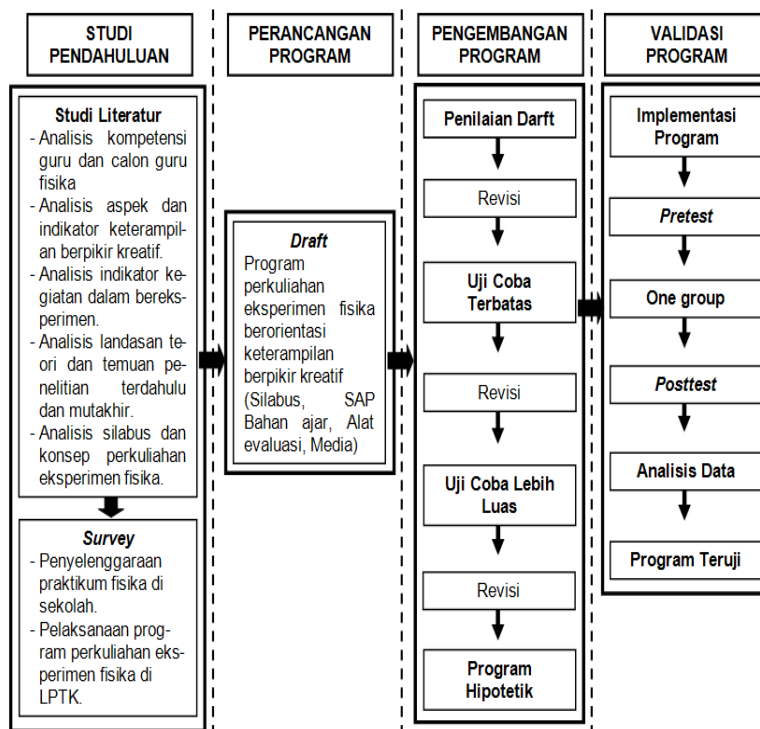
STUDI PENDAHULUAN

Studi Literatur
- Analisis kompetensi guru dan calon guru fisika
- Analisis aspek dan indikator keterampilan berpikir kreatif.
- Analisis indikator kegiatan dalam bereksperimen.
- Analisis landasan teori dan temuan penelitian terdahulu dan mutakhir.
- Analisis silabus dan konsep perkuliahan eksperimen fisika.

Survey
- Penyelenggaraan praktikum fisika di sekolah.
- Pelaksanaan program perkuliahan eksperimen fisika di LPTK.

PERANCANGAN PROGRAM

Draft
Program perkuliahan eksperimen fisika berorientasi keterampilan berpikir kreatif (Silabus, SAP Bahan ajar, Alat evaluasi, Media)

PENGEMBANGAN PROGRAM

Penilaian Darft

Revisi

Uji Coba Terbatas

Revisi

Uji Coba Lebih Luas

Revisi

Program Hipotetik

VALIDASI PROGRAM

Implementasi Program

Pretest

One group

Posttest

Analisis Data

Program Teruji